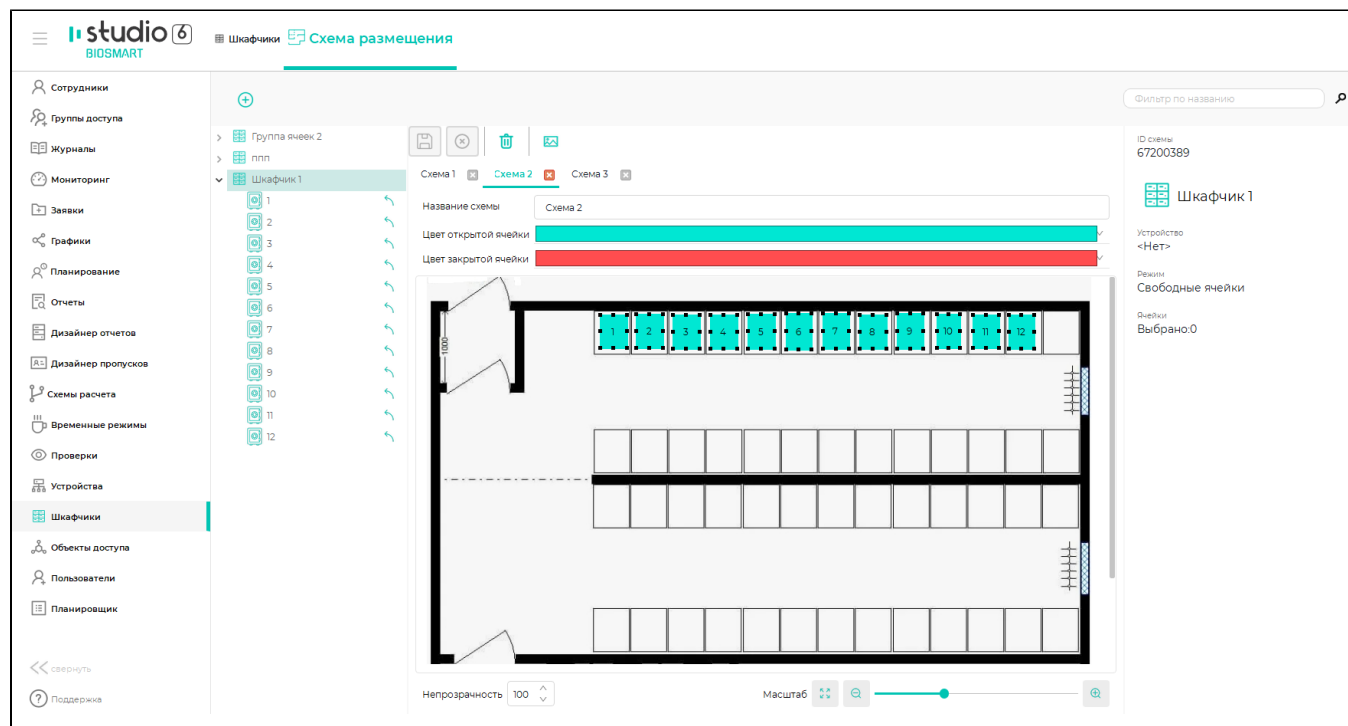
studio 6
BIOSMART

Шкафчики
Схема размещения

Сотрудники
Группы доступа
Журналы
Мониторинг
Заявки
Графики
Планирование
Отчеты
Дизайнер отчетов
Дизайнер пропусков
Схемы расчета
Временные режимы
Проверки
Устройства
Шкафчики
Объекты доступа
Пользователи
Планировщик

свернуть
Поддержка

Группа ячеек 2
ппп
Шкафчик 1
1
2
3
4
5
6
7
8
9
10
11
12

Схема 1
Схема 2
Схема 3

Название схемы
Схема 2
Цвет открытой ячейки
Цвет закрытой ячейки

1000
1
2
3
4
5
6
7
8
9
10
11
12

Непрозрачность 100
Масштаб

Фильтр по названию

ID схемы
67200389

Шкафчик 1

Устройство
<Нет>

Режим
Свободные ячейки

Ячейки
Выбрано:0